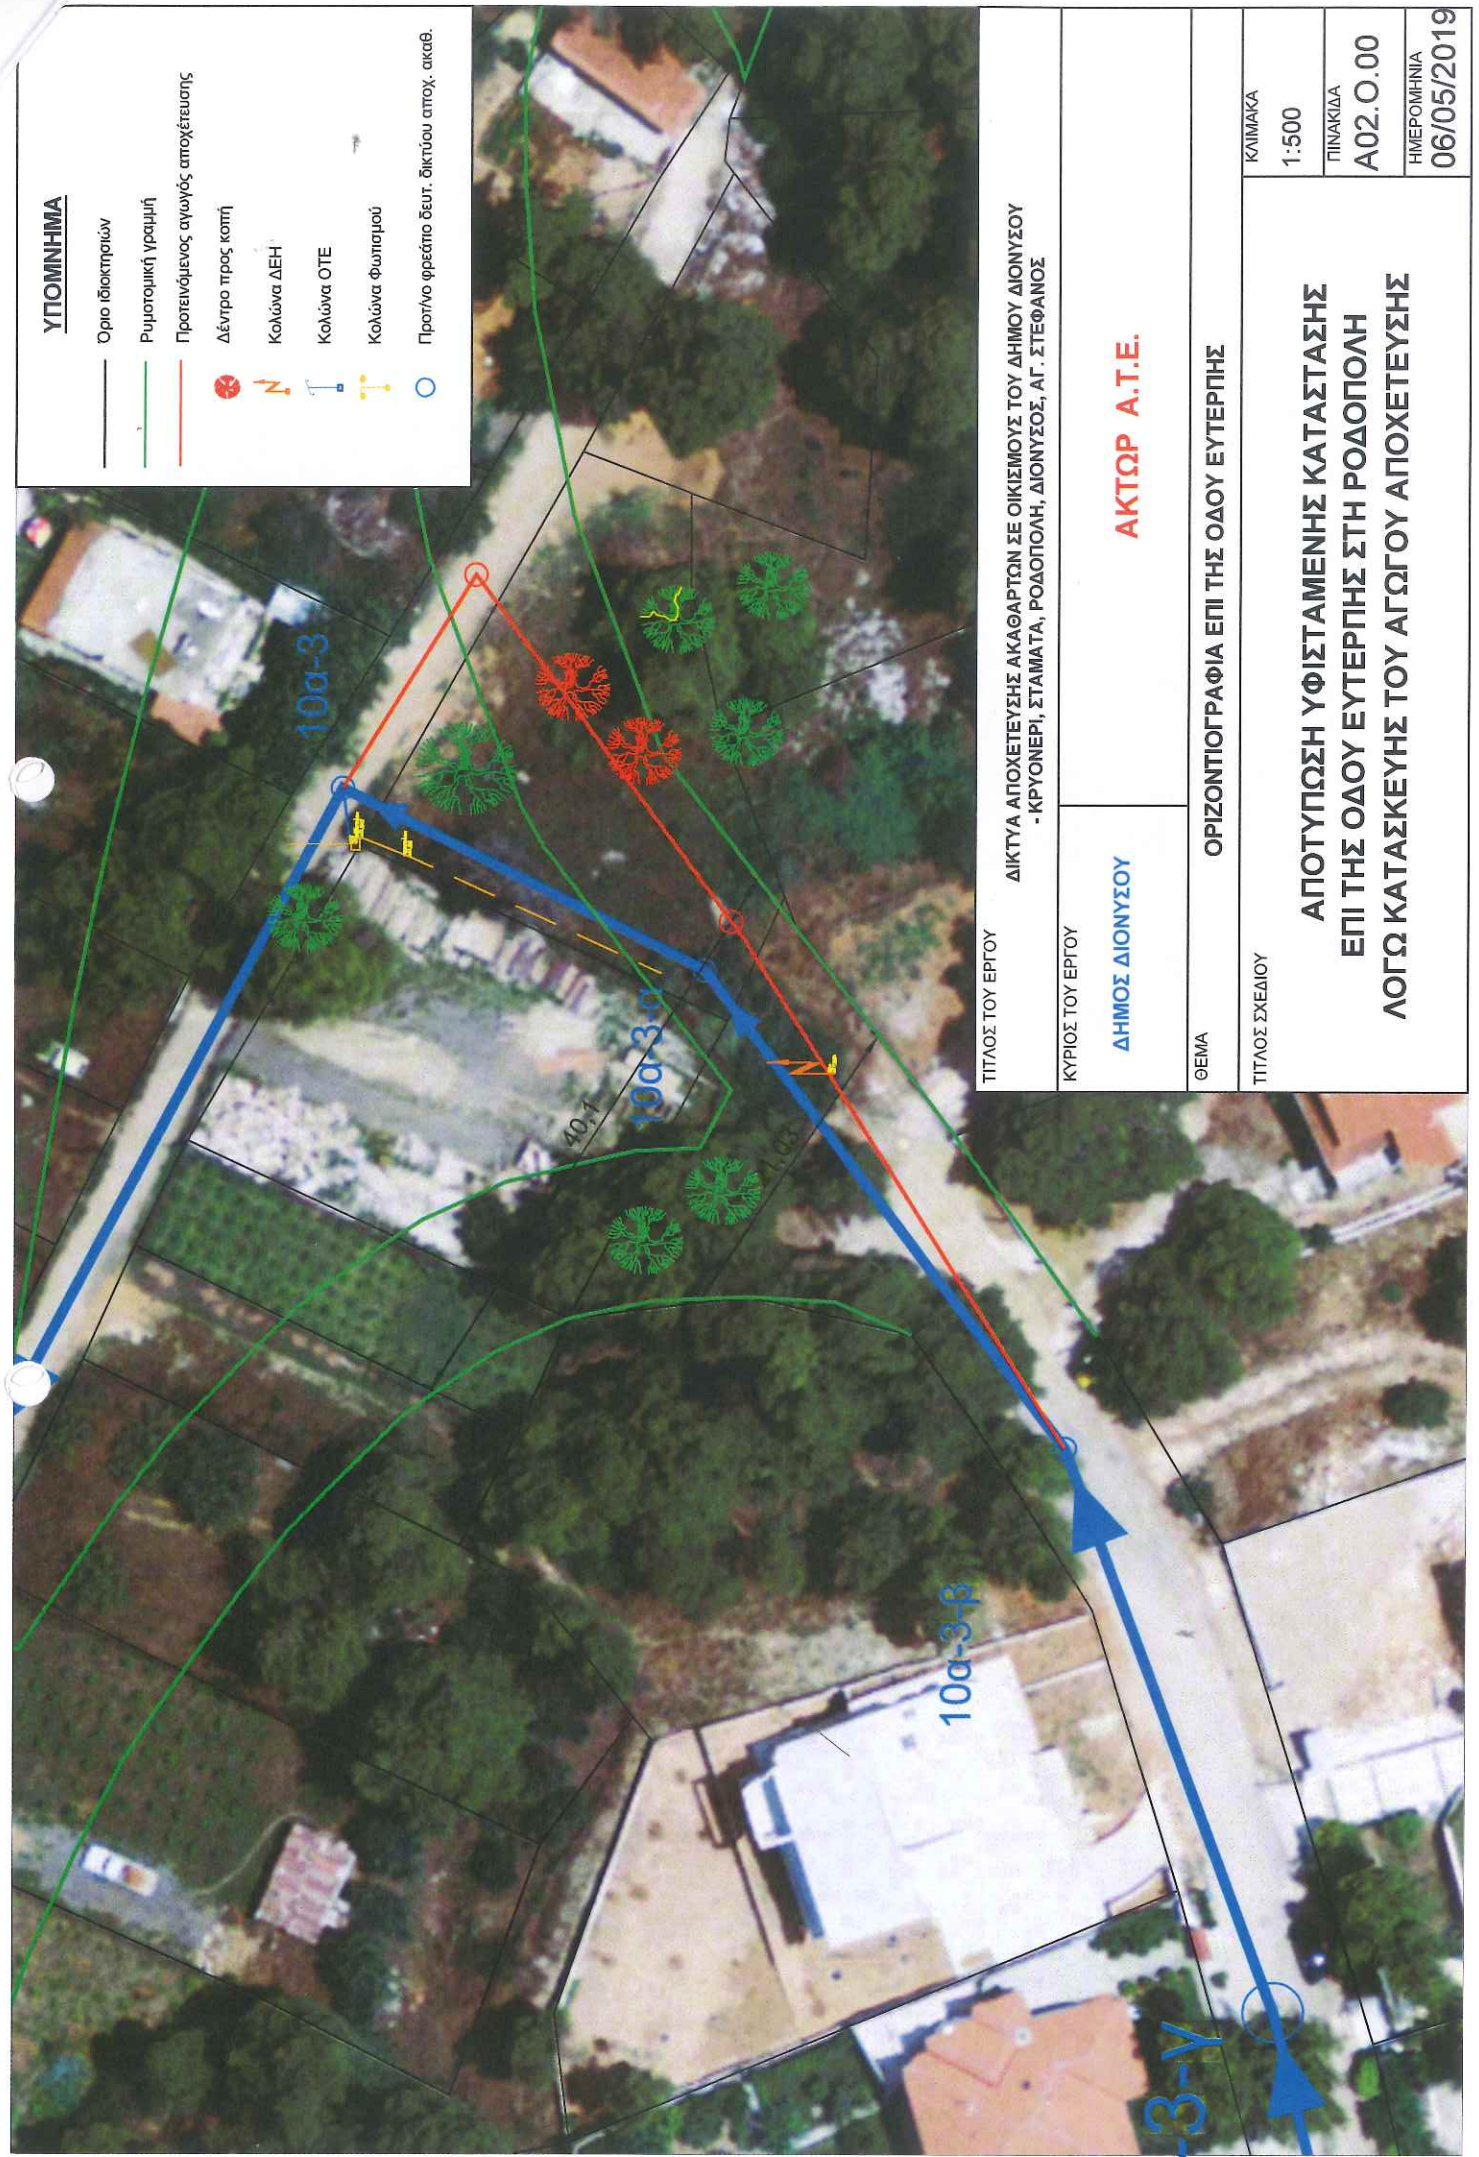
ΥΠΟΜΝΗΜΑ

Όριο ιδιοκτησιών

Ρυμοτομική γραμμή

Προτεινόμενος αγωγός αποχέτευσης

Δέντρο προς κοπή

Κολώνα ΔΕΗ

Κολώνα ΟΤΕ

Κολώνα Φωτισμού

Προτ/νο φρεάτιο δευτ. δικτύου αποχ. ακαθ.

ΤΙΤΛΟΣ ΤΟΥ ΕΡΓΟΥ

ΔΙΚΤΥΑ ΑΠΟΧΕΤΕΥΣΗΣ ΑΚΑΘΑΡΤΩΝ ΣΕ ΟΙΚΙΣΜΟΥΣ ΤΟΥ ΔΗΜΟΥ ΔΙΟΝΥΣΟΥ - ΚΡΥΟΝΕΡΙ, ΣΤΑΜΑΤΑ, ΡΟΔΟΠΟΛΗ, ΔΙΟΝΥΣΟΣ, ΑΓ. ΣΤΕΦΑΝΟΣ

ΚΥΡΙΟΣ ΤΟΥ ΕΡΓΟΥ

ΔΗΜΟΣ ΔΙΟΝΥΣΟΥ

ΑΚΤΩΡ Α.Τ.Ε.

ΘΕΜΑ

ΟΡΙΖΟΝΤΙΟΓΡΑΦΙΑ ΕΠΙ ΤΗΣ ΟΔΟΥ ΕΥΤΕΡΠΗΣ

ΤΙΤΛΟΣ ΣΧΕΔΙΟΥ

ΑΠΟΤΥΠΩΣΗ ΥΦΙΣΤΑΜΕΝΗΣ ΚΑΤΑΣΤΑΣΗΣ ΕΠΙ ΤΗΣ ΟΔΟΥ ΕΥΤΕΡΠΗΣ ΣΤΗ ΡΟΔΟΠΟΛΗ ΛΟΓΩ ΚΑΤΑΣΚΕΥΗΣ ΤΟΥ ΑΓΩΓΟΥ ΑΠΟΧΕΤΕΥΣΗΣ

ΚΛΙΜΑΚΑ
1:500

ΠΙΝΑΚΙΔΑ
Α02.Ο.00

ΗΜΕΡΟΜΗΝΙΑ
06/05/2019

10α-3

10α-3-α

40,1

41,03

10α-3-β

-3-γ